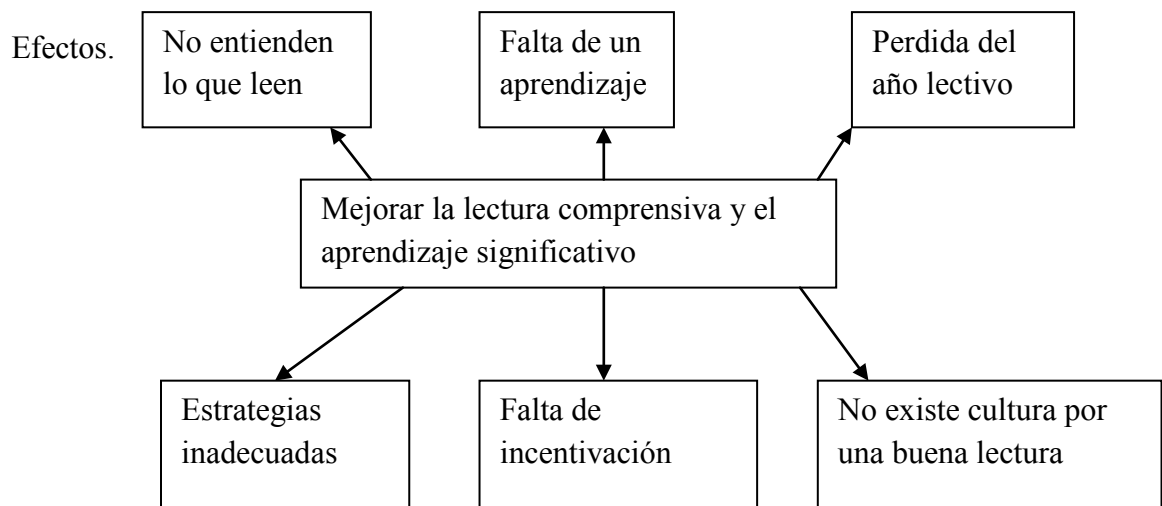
Efectos.

No entienden lo que leen

Falta de un aprendizaje

Perdida del año lectivo

Mejorar la lectura comprensiva y el aprendizaje significativo

Estrategias inadecuadas

Falta de incentivación

No existe cultura por una buena lectura